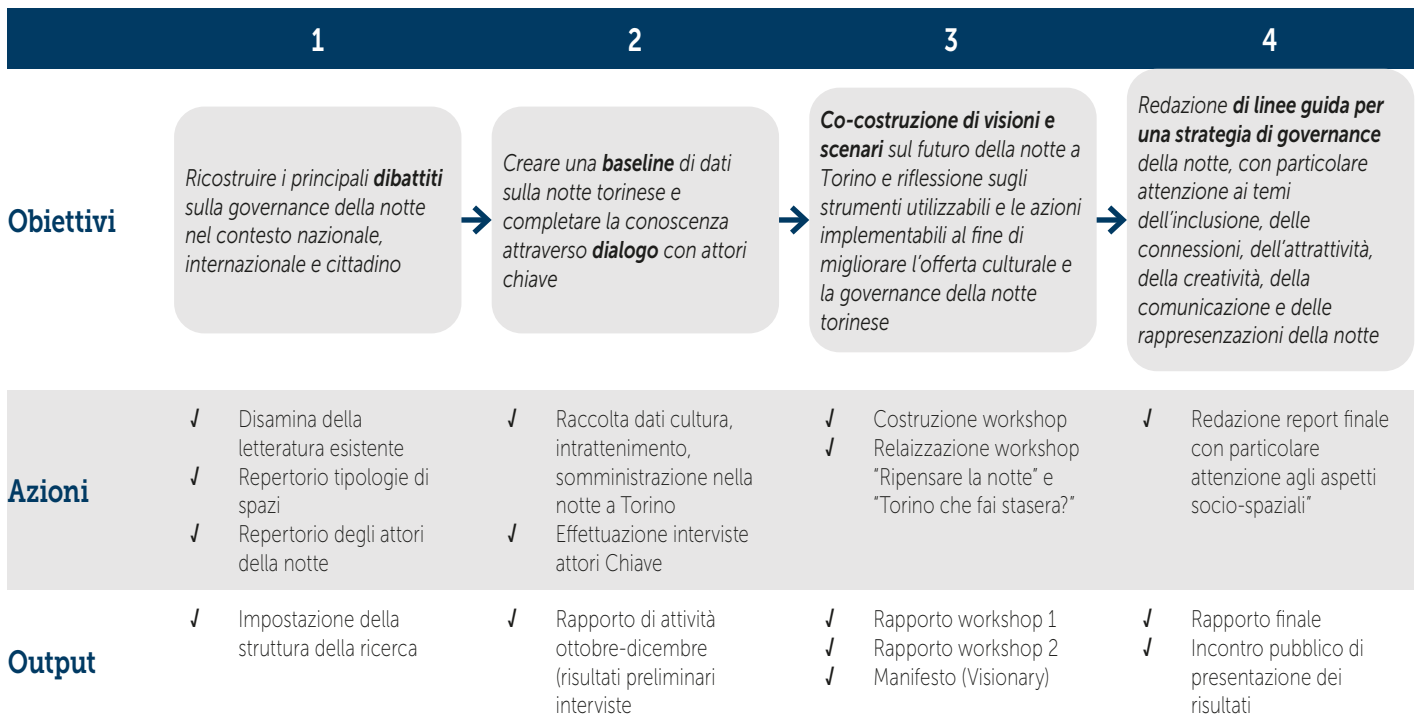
|  | 1 | 2 | 3 | 4 |
|---|---|---|---|---|
| **Obiettivi** | *Ricostruire i principali **dibattiti** sulla governance della notte nel contesto nazionale, internazionale e cittadino* | *Creare una **baseline** di dati sulla notte torinese e completare la conoscenza attraverso **dialogo** con attori chiave* | ***Co-costruzione di visioni e scenari** sul futuro della notte a Torino e riflessione sugli strumenti utilizzabili e le azioni implementabili al fine di migliorare l'offerta culturale e la governance della notte torinese* | *Redazione **di linee guida per una strategia di governance** della notte, con particolare attenzione ai temi dell'inclusione, delle connessioni, dell'attrattività, della creatività, della comunicazione e delle rappresenzazioni della notte* |
| **Azioni** | ✓ Disamina della letteratura esistente ✓ Repertorio tipologie di spazi ✓ Repertorio degli attori della notte | ✓ Raccolta dati cultura, intrattenimento, somministrazione nella notte a Torino ✓ Effettuazione interviste attori Chiave | ✓ Costruzione workshop ✓ Relaizzazione workshop "Ripensare la notte" e "Torino che fai stasera?" | ✓ Redazione report finale con particolare attenzione agli aspetti socio-spaziali" |
| **Output** | ✓ Impostazione della struttura della ricerca | ✓ Rapporto di attività ottobre-dicembre (risultati preliminari interviste | ✓ Rapporto workshop 1 ✓ Rapporto workshop 2 ✓ Manifesto (Visionary) | ✓ Rapporto finale ✓ Incontro pubblico di presentazione dei risultati |